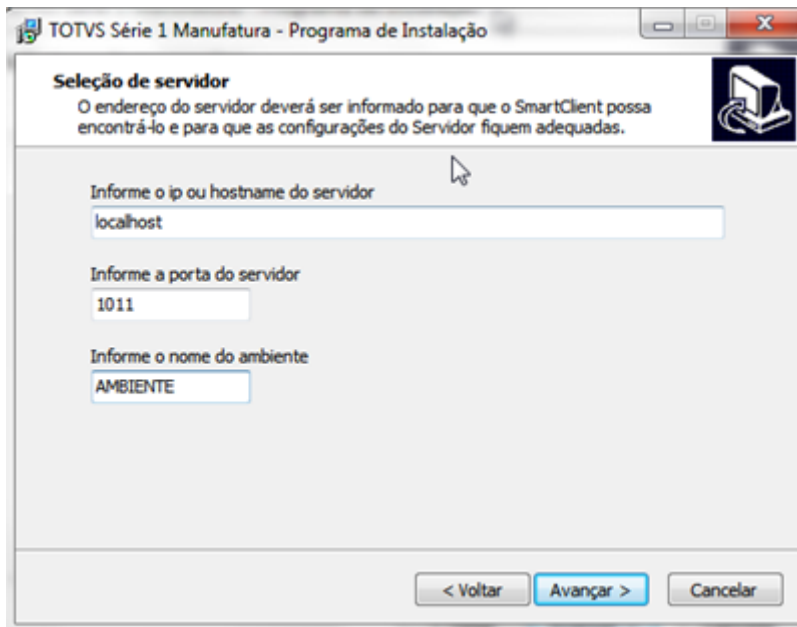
TOTVS Série 1 Manufatura - Programa de Instalação

Seleção de servidor
O endereço do servidor deverá ser informado para que o SmartClient possa encontrá-lo e para que as configurações do Servidor fiquem adequadas.

Informe o ip ou hostname do servidor
localhost

Informe a porta do servidor
1011

Informe o nome do ambiente
AMBIENTE

< Voltar
Avançar >
Cancelar